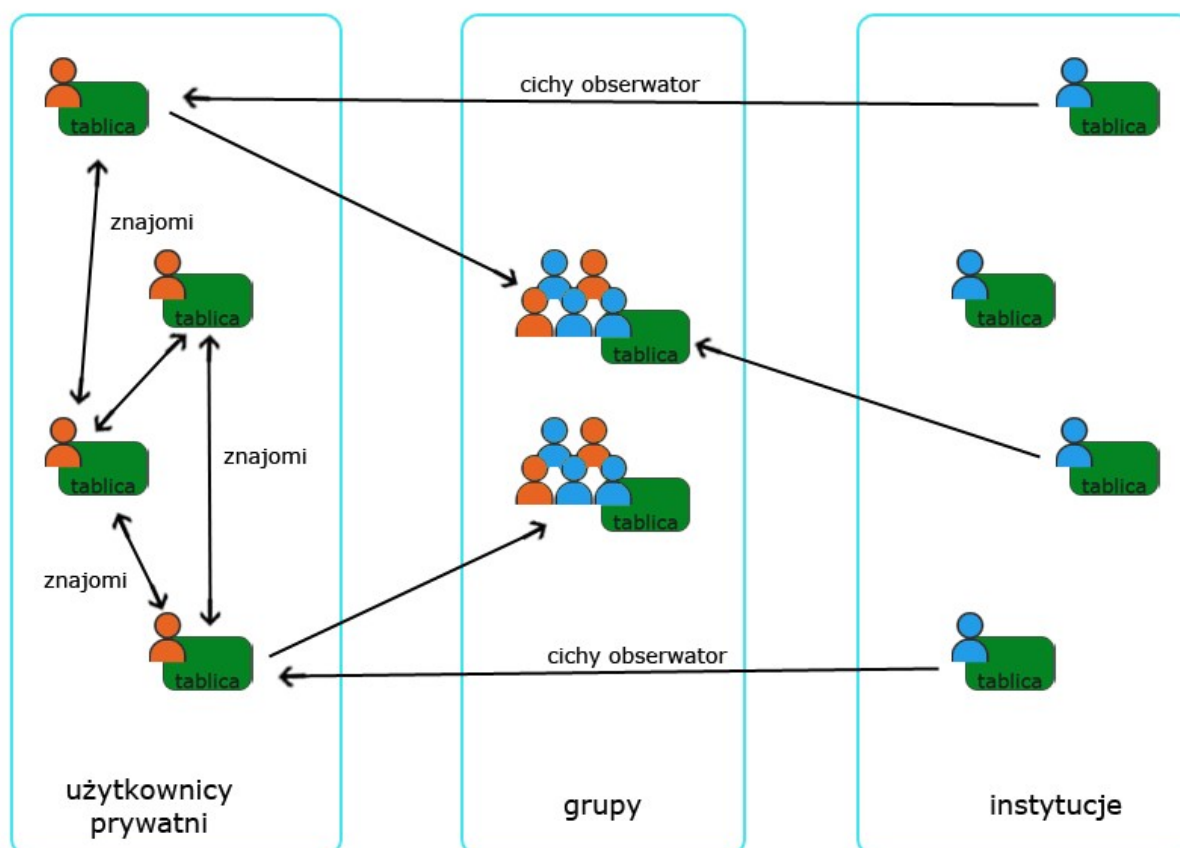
cichy obserwator

tablica

tablica

znajomi

tablica

tablica

tablica

tablica

tablica

znajomi

tablica

tablica

znajomi

tablica

cichy obserwator

tablica

użytkownicy prywatni

grupy

instytucje